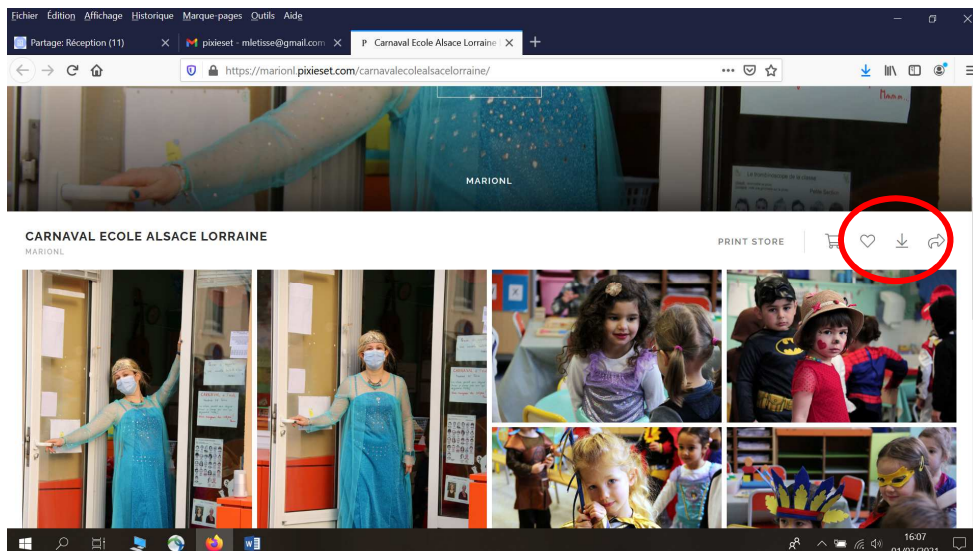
Fichier Édition Affichage Historique Marque-pages Outils Aide

Partage: Réception (11)
pixieset - mletisse@gmail.com
Carnaval Ecole Alsace Lorraine

https://marionl.pixieset.com/carnavalecolealsacelorraine/

MARIONL

CARNAVAL ECOLE ALSACE LORRAINE
MARIONL

PRINT STORE

16:07
01/02/2021